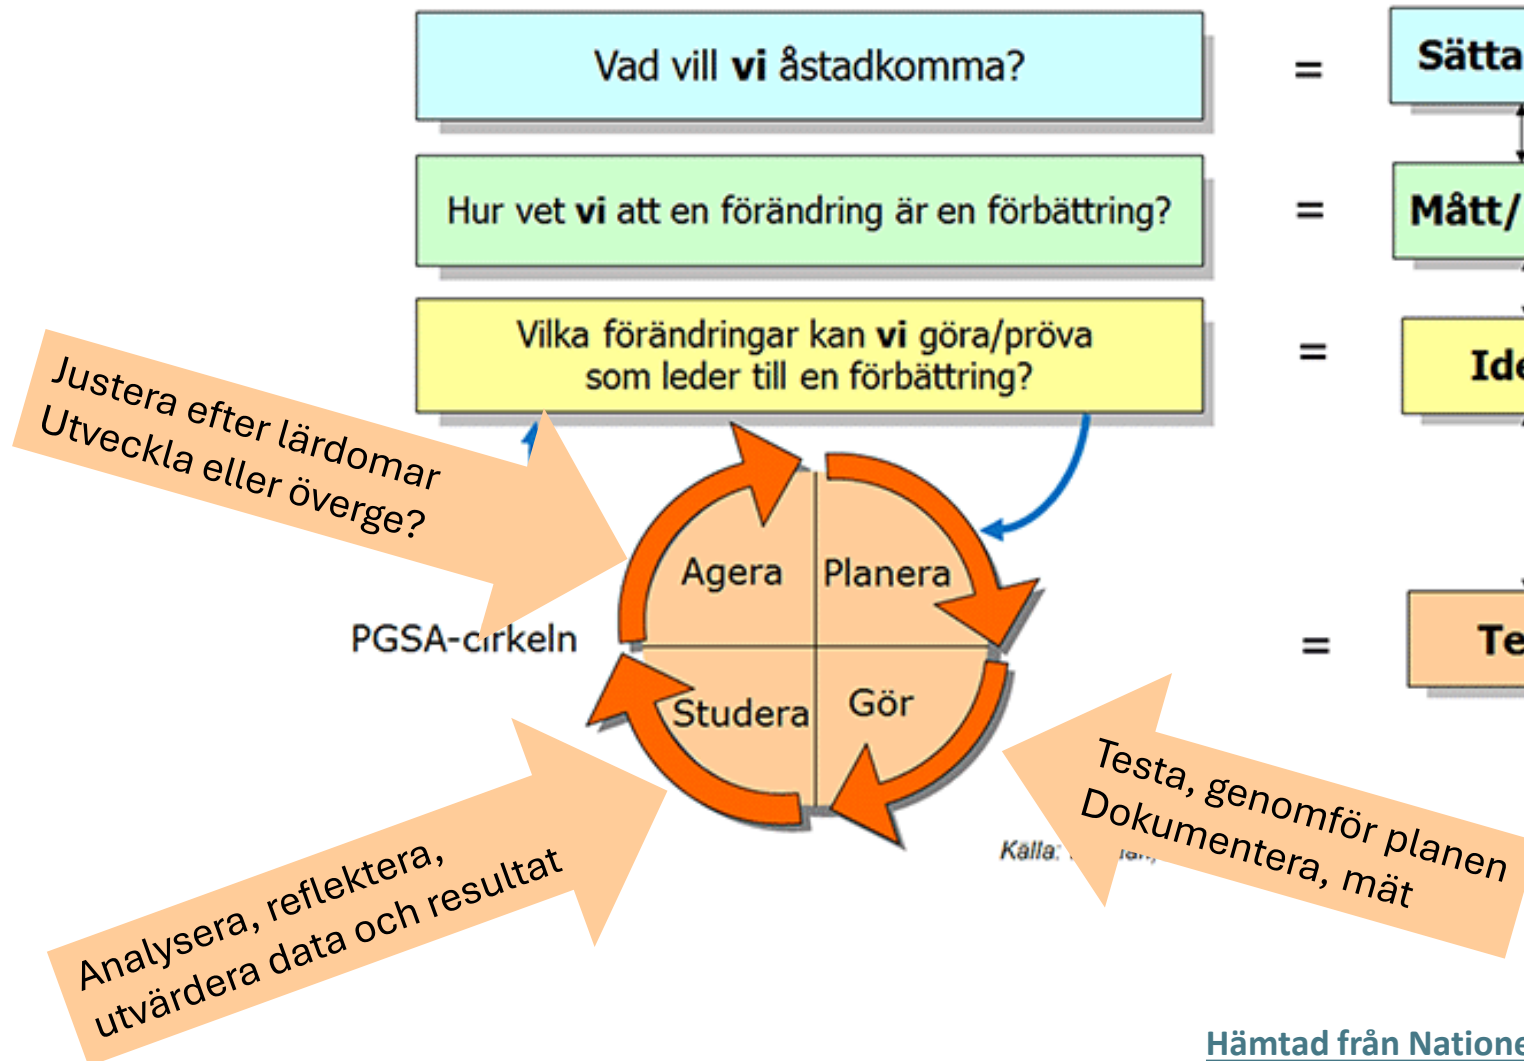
Vad vill **vi** åstadkomma?

=

Sätta

Hur vet **vi** att en förändring är en förbättring?

=

Mått/

Vilka förändringar kan **vi** göra/pröva som leder till en förbättring?

=

Ide

Justera efter lärdomar
Utveckla eller överge?

Agera

Planera

PGSA-cirkeln

Studera

Gör

=

Te

Testa, genomför planen
Dokumentera, mät

Analysera, reflektera,
utvärdera data och resultat

Källa: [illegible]

Hämtad från Natione